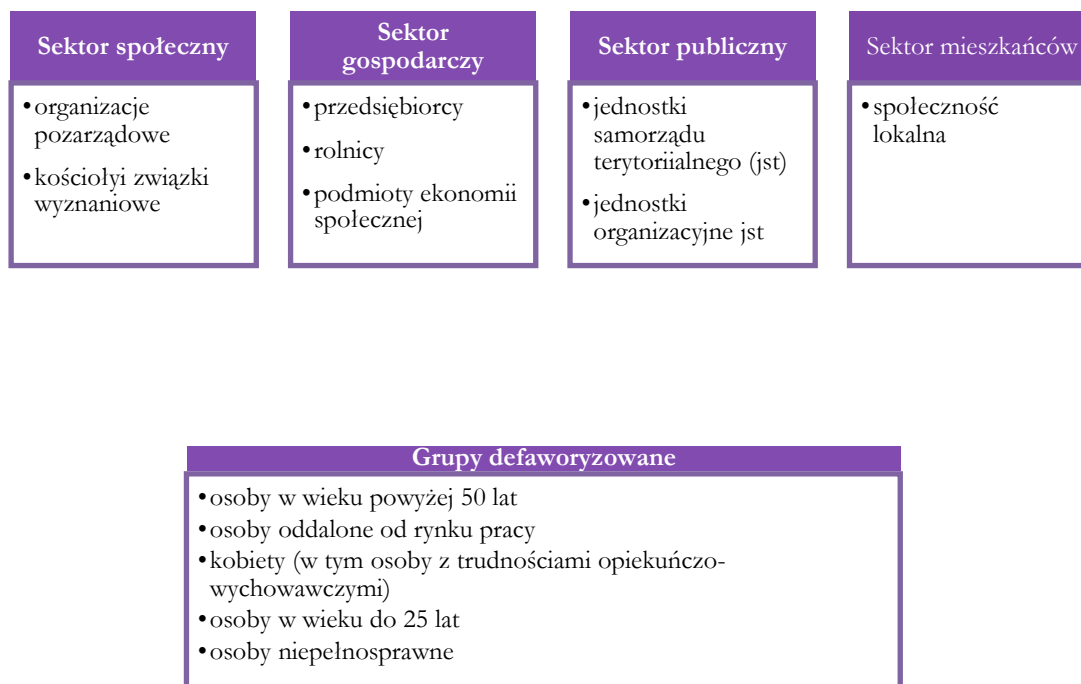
Sektor społeczny

- organizacje pozarządowe
- kościołyi związki wyznaniowe

Sektor gospodarczy

- przedsiębiorcy
- rolnicy
- podmioty ekonomii społecznej

Sektor publiczny

- jednostki samorządu terytoriialnego (jst)
- jednostki organizacyjne jst

Sektor mieszkańców

- społeczność lokalna

Grupy defaworyzowane

- osoby w wieku powyżej 50 lat
- osoby oddalone od rynku pracy
- kobiety (w tym osoby z trudnościami opiekuńczo-wychowawczymi)
- osoby w wieku do 25 lat
- osoby niepełnosprawne